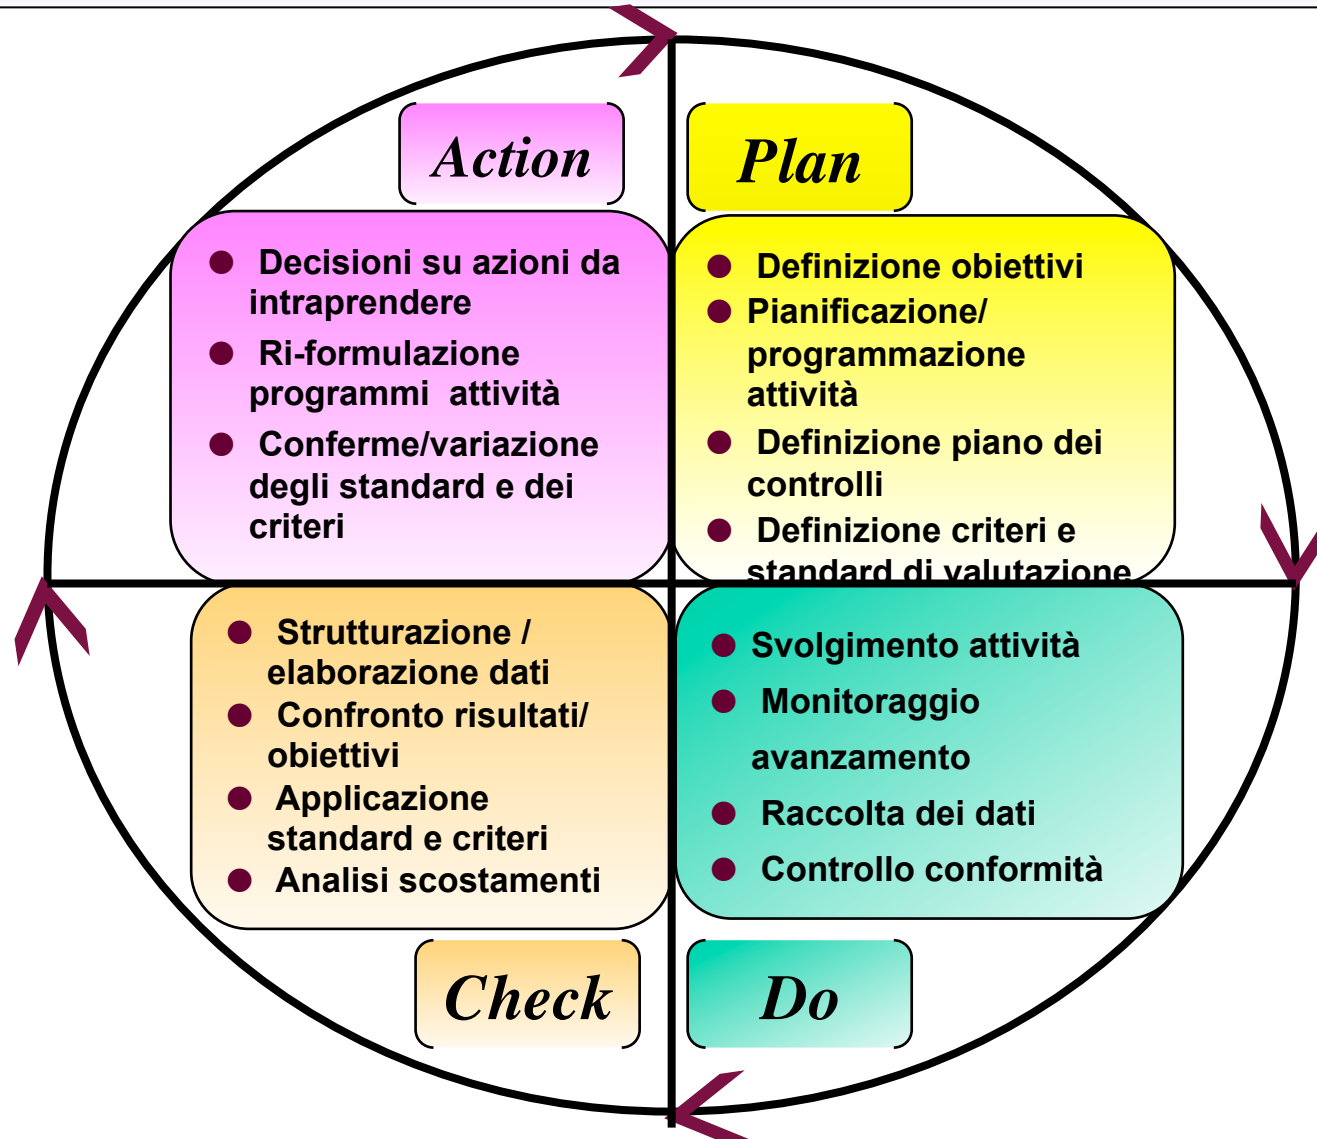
Action

Plan

- Decisioni su azioni da intraprendere
- Ri-formulazione programmi attività
- Conferme/variazione degli standard e dei criteri

- Definizione obiettivi
- Pianificazione/ programmazione attività
- Definizione piano dei controlli
- Definizione criteri e standard di valutazione

- Strutturazione / elaborazione dati
- Confronto risultati/ obiettivi
- Applicazione standard e criteri
- Analisi scostamenti

- Svolgimento attività
- Monitoraggio avanzamento
- Raccolta dei dati
- Controllo conformità

Check

Do